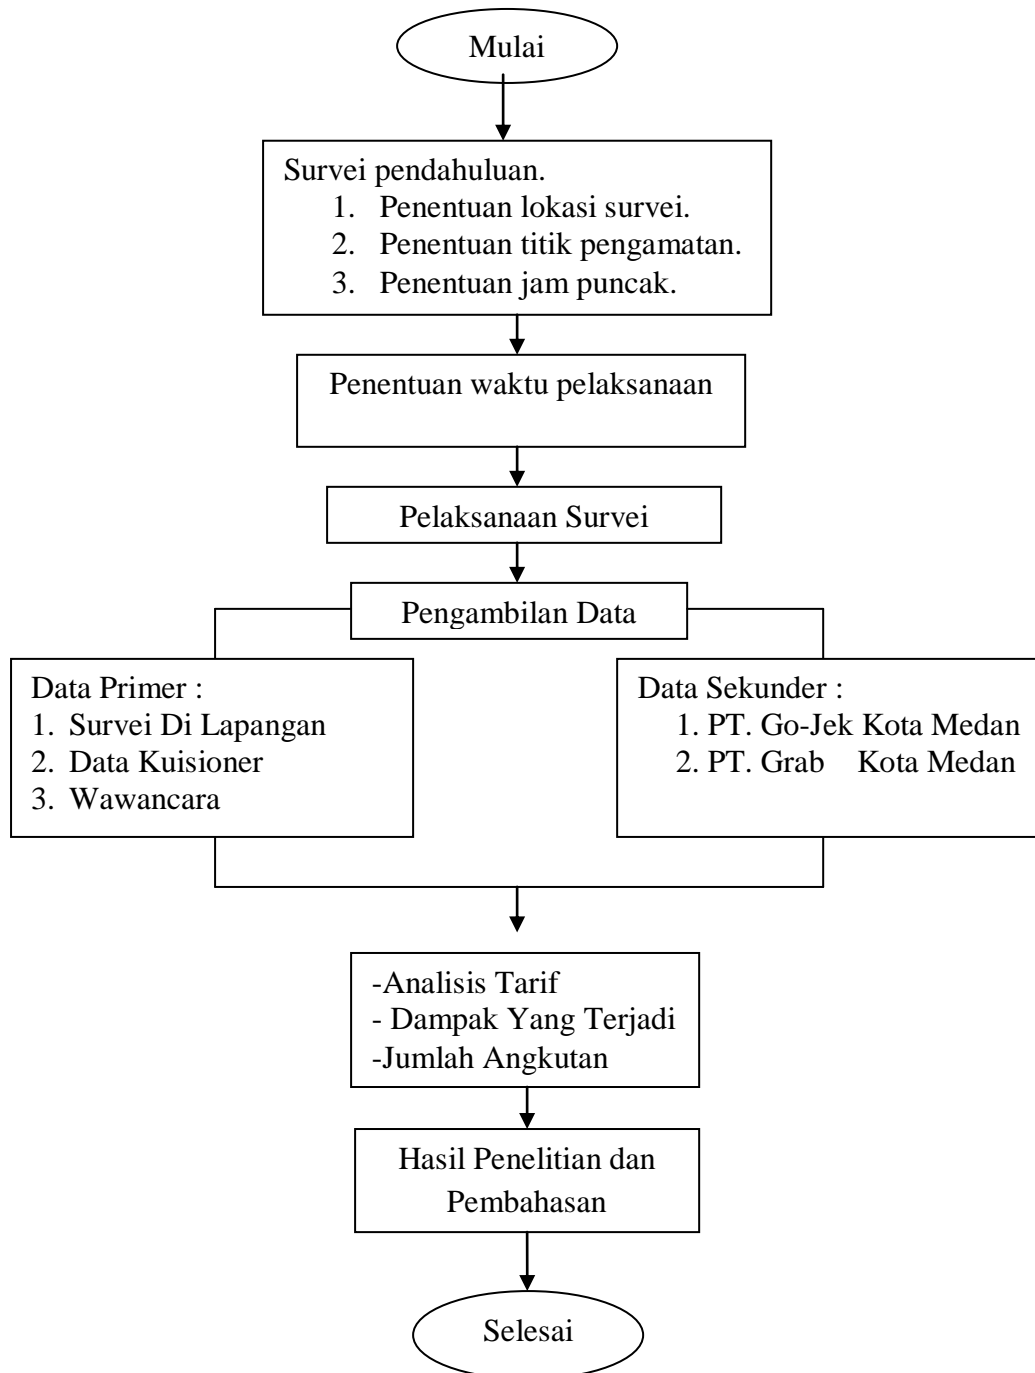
Mulai

Survei pendahuluan.
1. Penentuan lokasi survei.
2. Penentuan titik pengamatan.
3. Penentuan jam puncak.

Penentuan waktu pelaksanaan

Pelaksanaan Survei

Pengambilan Data

Data Primer :
1. Survei Di Lapangan
2. Data Kuisioner
3. Wawancara

Data Sekunder :
1. PT. Go-Jek Kota Medan
2. PT. Grab Kota Medan

-Analisis Tarif
- Dampak Yang Terjadi
-Jumlah Angkutan

Hasil Penelitian dan Pembahasan

Selesai